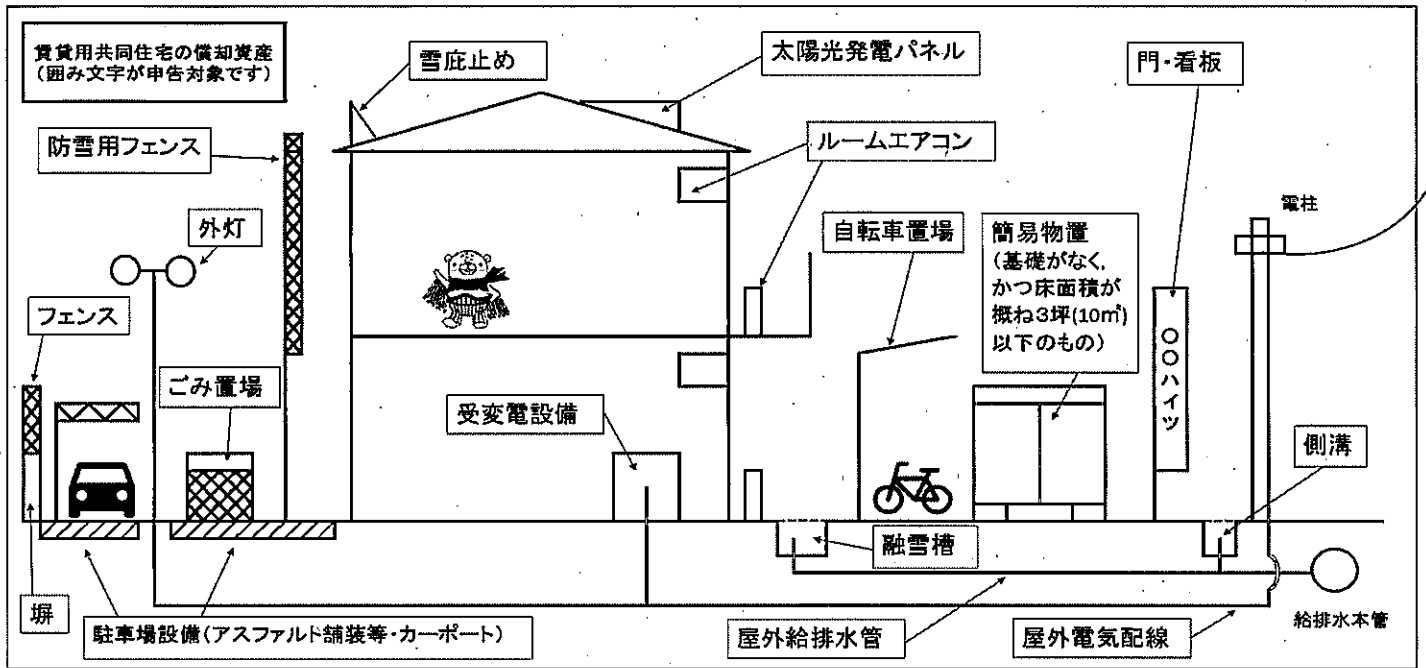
賃貸用共同住宅の償却資産
(囲み文字が申告対象です)

雪庇止め

太陽光発電パネル

門・看板

防雪用フェンス

ルームエアコン

電柱

外灯

自転車置場

簡易物置
(基礎がなく、かつ床面積が概ね3坪(10㎡)以下のもの)

フェンス

〇〇ハイツ

ごみ置場

受変電設備

側溝

融雪槽

塀

駐車場設備(アスファルト舗装等・カーポート)

屋外給排水管

屋外電気配線

給排水本管